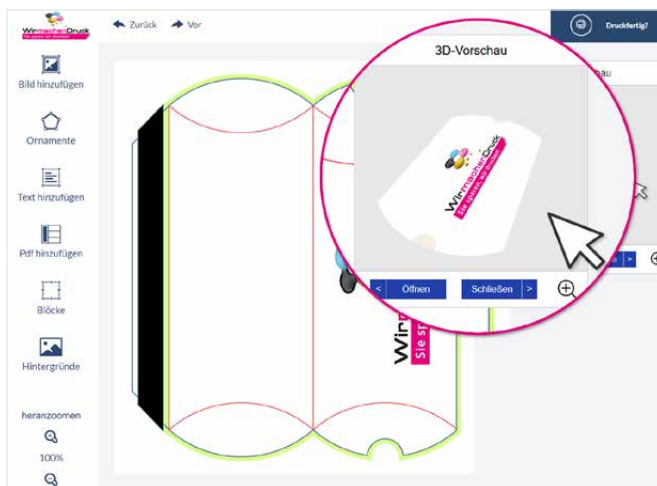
WirmachenDruck
Sie sparen, wir drucken

Zurück
Vor

Druckfertig?

Bild hinzufügen
Ornamente
Text hinzufügen
Pdf hinzufügen
Blöcke
Hintergründe
heranzoomen
100%

3D-Vorschau

WirmachenDruck
Sie sparen, wir drucken

<
Öffnen
Schließen
>

Wir
Sie sp